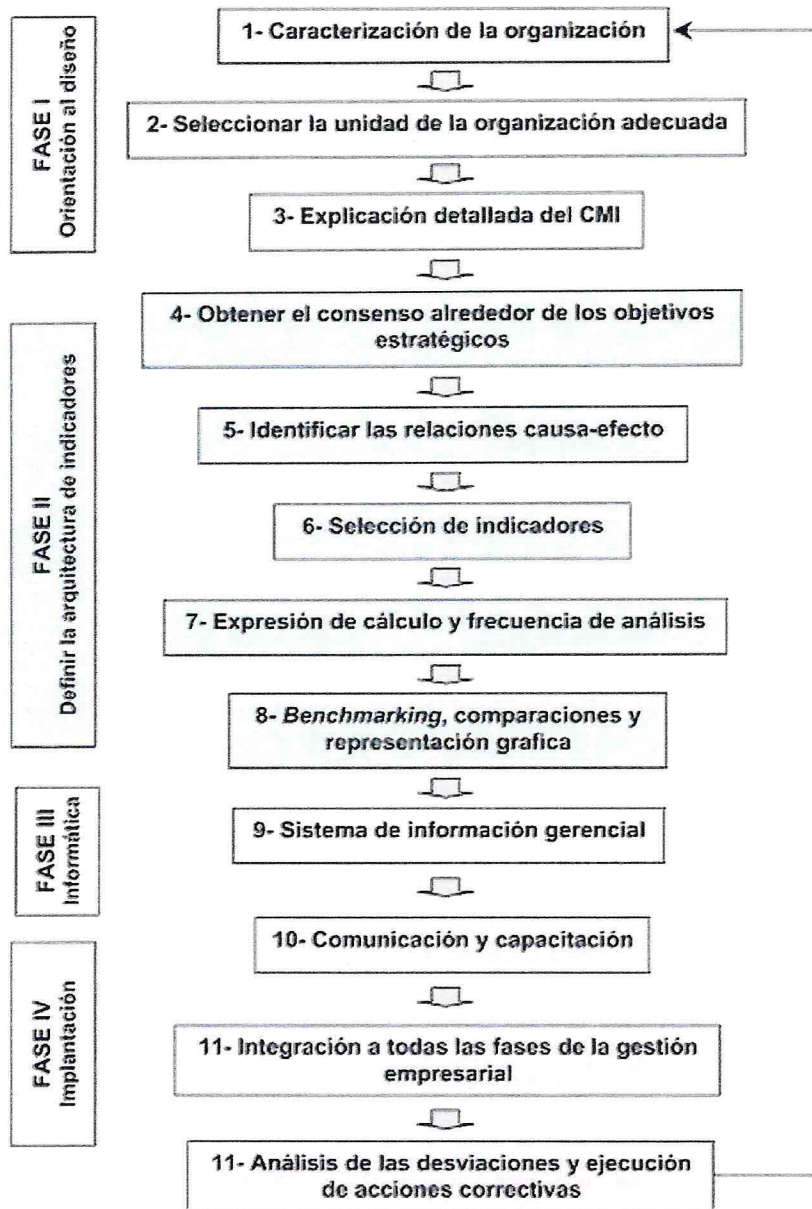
FASE I
Orientación al diseño

1- Caracterización de la organización

2- Seleccionar la unidad de la organización adecuada

3- Explicación detallada del CMI

FASE II
Definir la arquitectura de indicadores

4- Obtener el consenso alrededor de los objetivos estratégicos

5- Identificar las relaciones causa-efecto

6- Selección de indicadores

7- Expresión de cálculo y frecuencia de análisis

8- *Benchmarking*, comparaciones y representación grafica

FASE III
Informática

9- Sistema de información gerencial

FASE IV
Implantación

10- Comunicación y capacitación

11- Integración a todas las fases de la gestión empresarial

11- Análisis de las desviaciones y ejecución de acciones correctivas